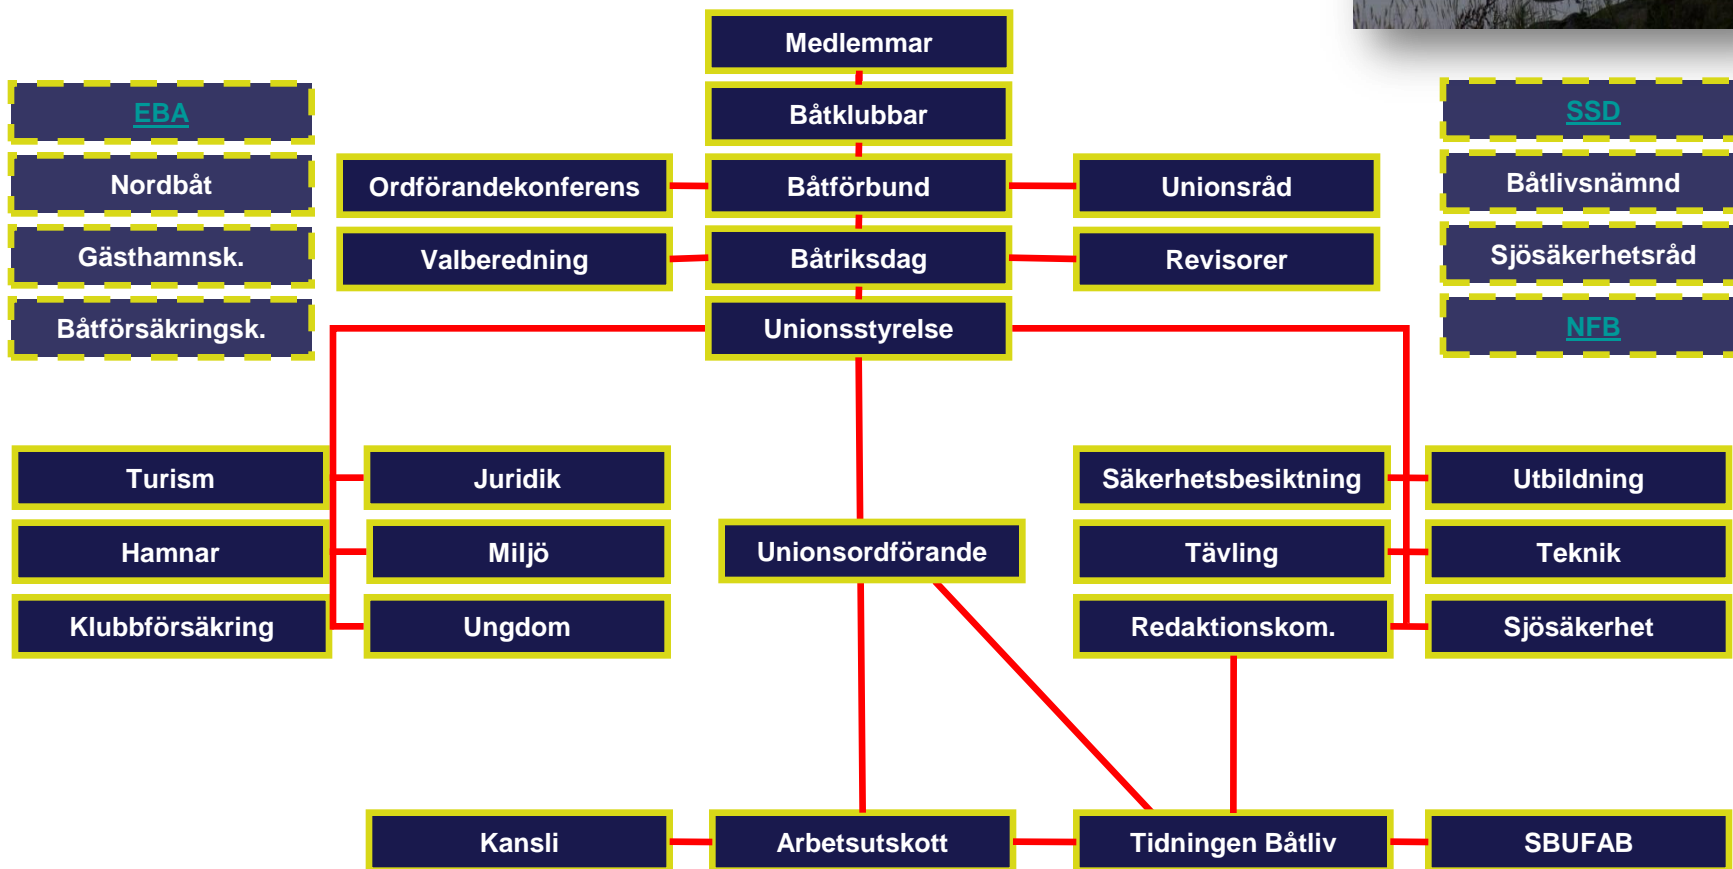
Medlemmar
Båtklubbar
Båtförbund
Båtriksdag
Unionsstyrelse

EBA
Nordbåt
Gästhamnsk.
Båtförsäkringsk.

Ordförandekonferens
Valberedning

Unionsråd
Revisorer

SSD
Båtlivsnämnd
Sjösäkerhetsråd
NFB

Turism
Hamnar
Klubbförsäkring

Juridik
Miljö
Ungdom

Unionsordförande

Säkerhetsbesiktning
Tävling
Redaktionskom.

Utbildning
Teknik
Sjösäkerhet

Kansli
Arbetsutskott
Tidningen Båtliv
SBUFAB